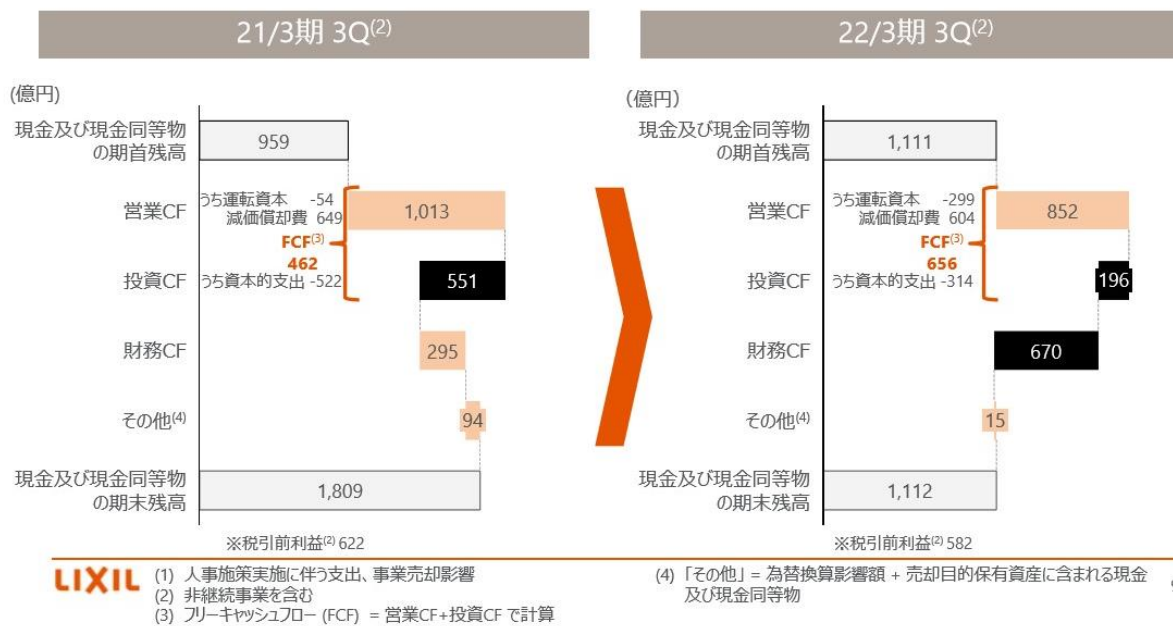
21/3期 3Q$^{(2)}$

(億円)

現金及び現金同等物の期首残高 959

営業CF うち運転資本 -54 減価償却費 649 1,013

FCF$^{(3)}$ 462

投資CF うち資本的支出 -522 551

財務CF 295

その他$^{(4)}$ 94

現金及び現金同等物の期末残高 1,809

※税引前利益$^{(2)}$ 622

22/3期 3Q$^{(2)}$

(億円)

現金及び現金同等物の期首残高 1,111

営業CF うち運転資本 -299 減価償却費 604 852

FCF$^{(3)}$ 656

投資CF うち資本的支出 -314 196

財務CF 670

その他$^{(4)}$ 15

現金及び現金同等物の期末残高 1,112

※税引前利益$^{(2)}$ 582

LIXIL

(1) 人事施策実施に伴う支出、事業売却影響
(2) 非継続事業を含む
(3) フリーキャッシュフロー (FCF) = 営業CF+投資CF で計算

(4) 「その他」= 為替換算影響額 + 売却目的保有資産に含まれる現金及び現金同等物